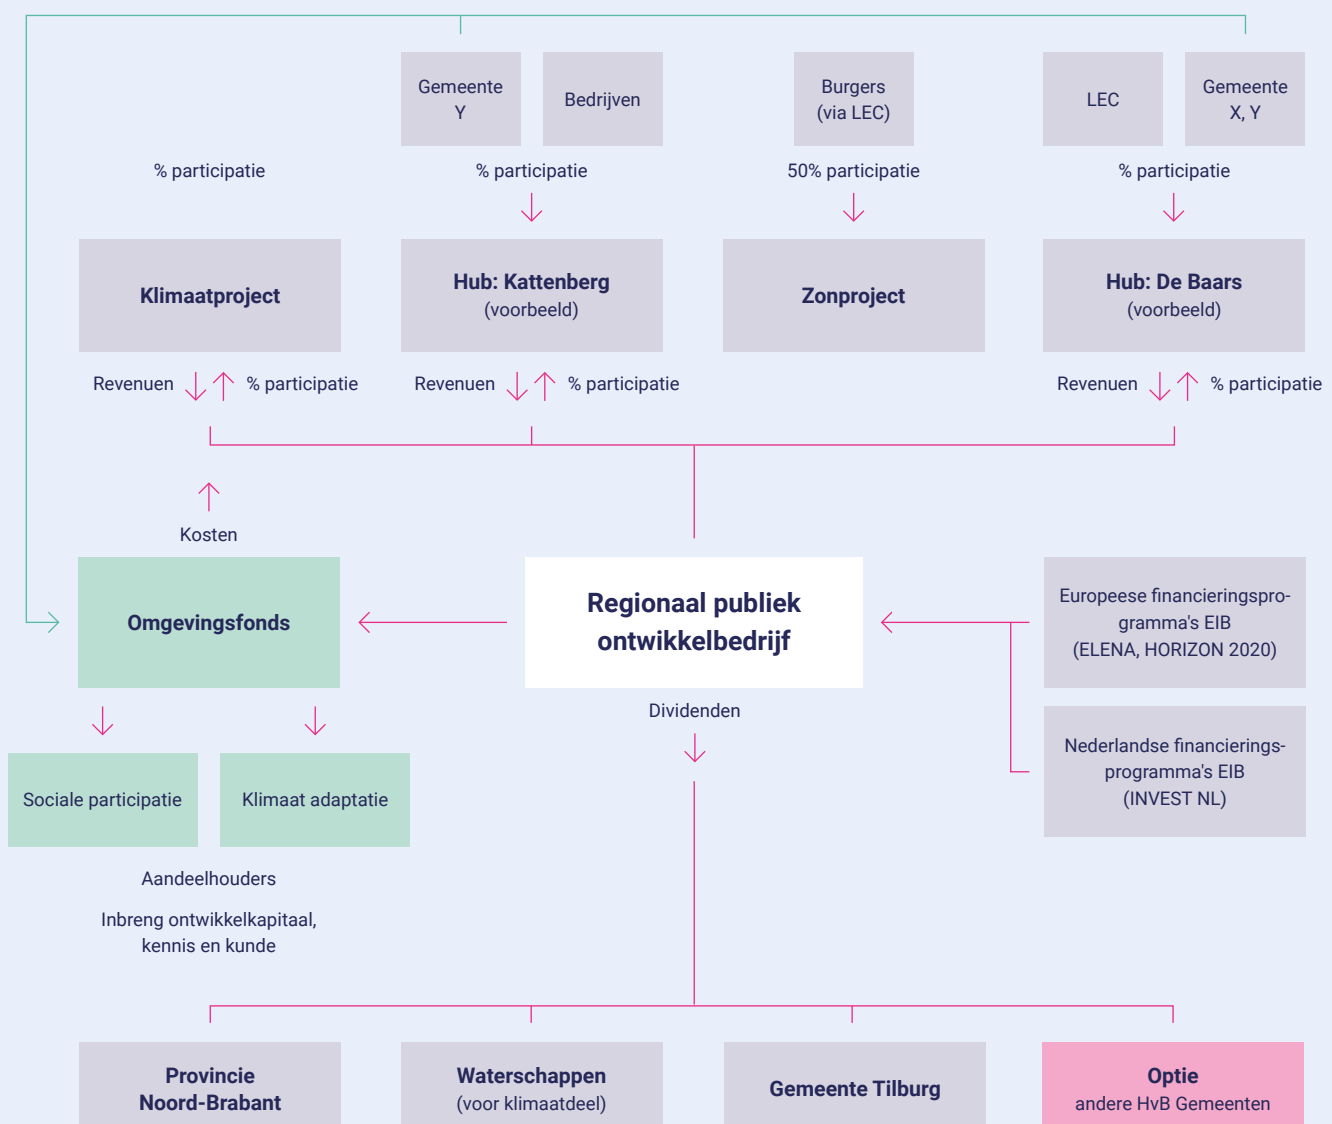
Gemeente Y

Bedrijven

Burgers (via LEC)

LEC

Gemeente X, Y

% participatie

% participatie

50% participatie

% participatie

**Klimaatproject**

**Hub: Kattenberg** (voorbeeld)

**Zonproject**

**Hub: De Baars** (voorbeeld)

Revenuen % participatie

Revenuen % participatie

Revenuen % participatie

Kosten

**Omgevingsfonds**

**Regionaal publiek ontwikkelbedrijf**

Europeese financieringsprogramma's EIB (ELENA, HORIZON 2020)

Nederlandse financieringsprogramma's EIB (INVEST NL)

Dividenden

Sociale participatie

Klimaat adaptatie

Aandeelhouders

Inbreng ontwikkelkapitaal, kennis en kunde

**Provincie Noord-Brabant**

**Waterschappen** (voor klimaatdeel)

**Gemeente Tilburg**

**Optie** andere HvB Gemeenten